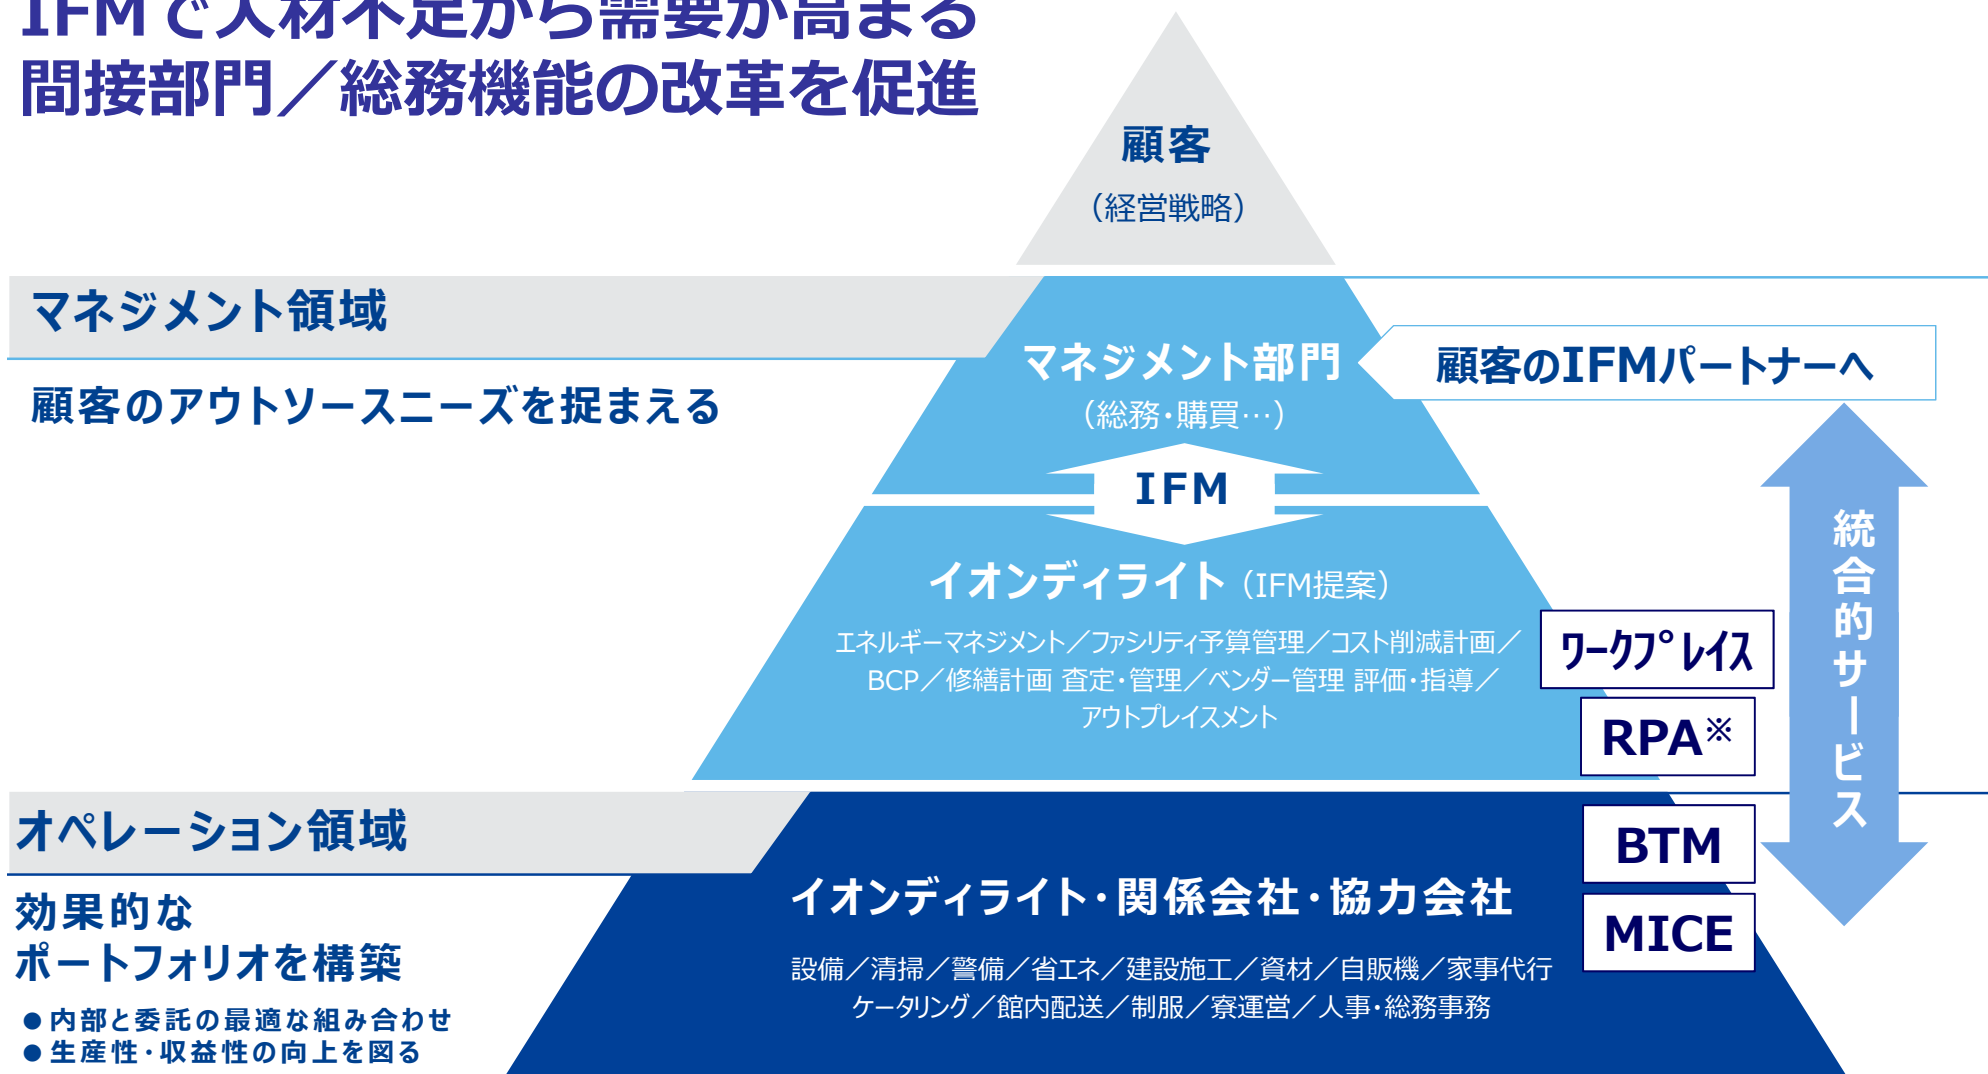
IFMで人材不足から需要が高まる
間接部門／総務機能の改革を促進

顧客
（経営戦略）

マネジメント領域
顧客のアウトソースニーズを捉まえる

マネジメント部門
（総務・購買…）

顧客のIFMパートナーへ

IFM

イオンディライト（IFM提案）
エネルギーマネジメント／ファシリティ予算管理／コスト削減計画／BCP／修繕計画 査定・管理／ベンダー管理 評価・指導／アウトプレイスメント

ワークプレイス
RPA※
BTM
MICE

統合的サービス

オペレーション領域
効果的な
ポートフォリオを構築
●内部と委託の最適な組み合わせ
●生産性・収益性の向上を図る

イオンディライト・関係会社・協力会社
設備／清掃／警備／省エネ／建設施工／資材／自販機／家事代行
ケータリング／館内配送／制服／寮運営／人事・総務事務